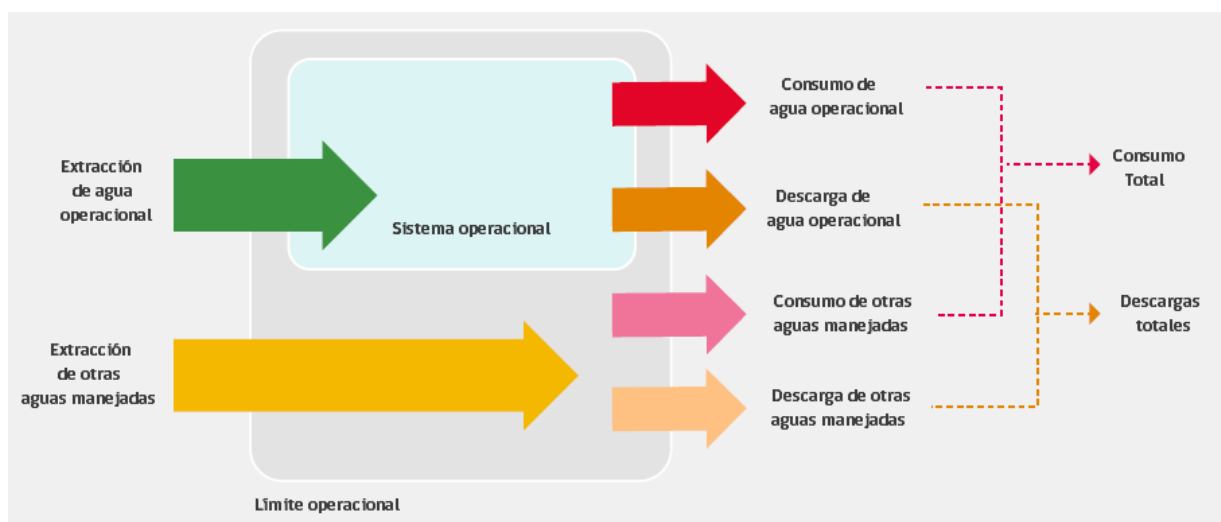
Extracción de agua operacional

Sistema operacional

Extracción de otras aguas manejadas

Límite operacional

Consumo de agua operacional

Descarga de agua operacional

Consumo de otras aguas manejadas

Descarga de otras aguas manejadas

Consumo Total

Descargas totales